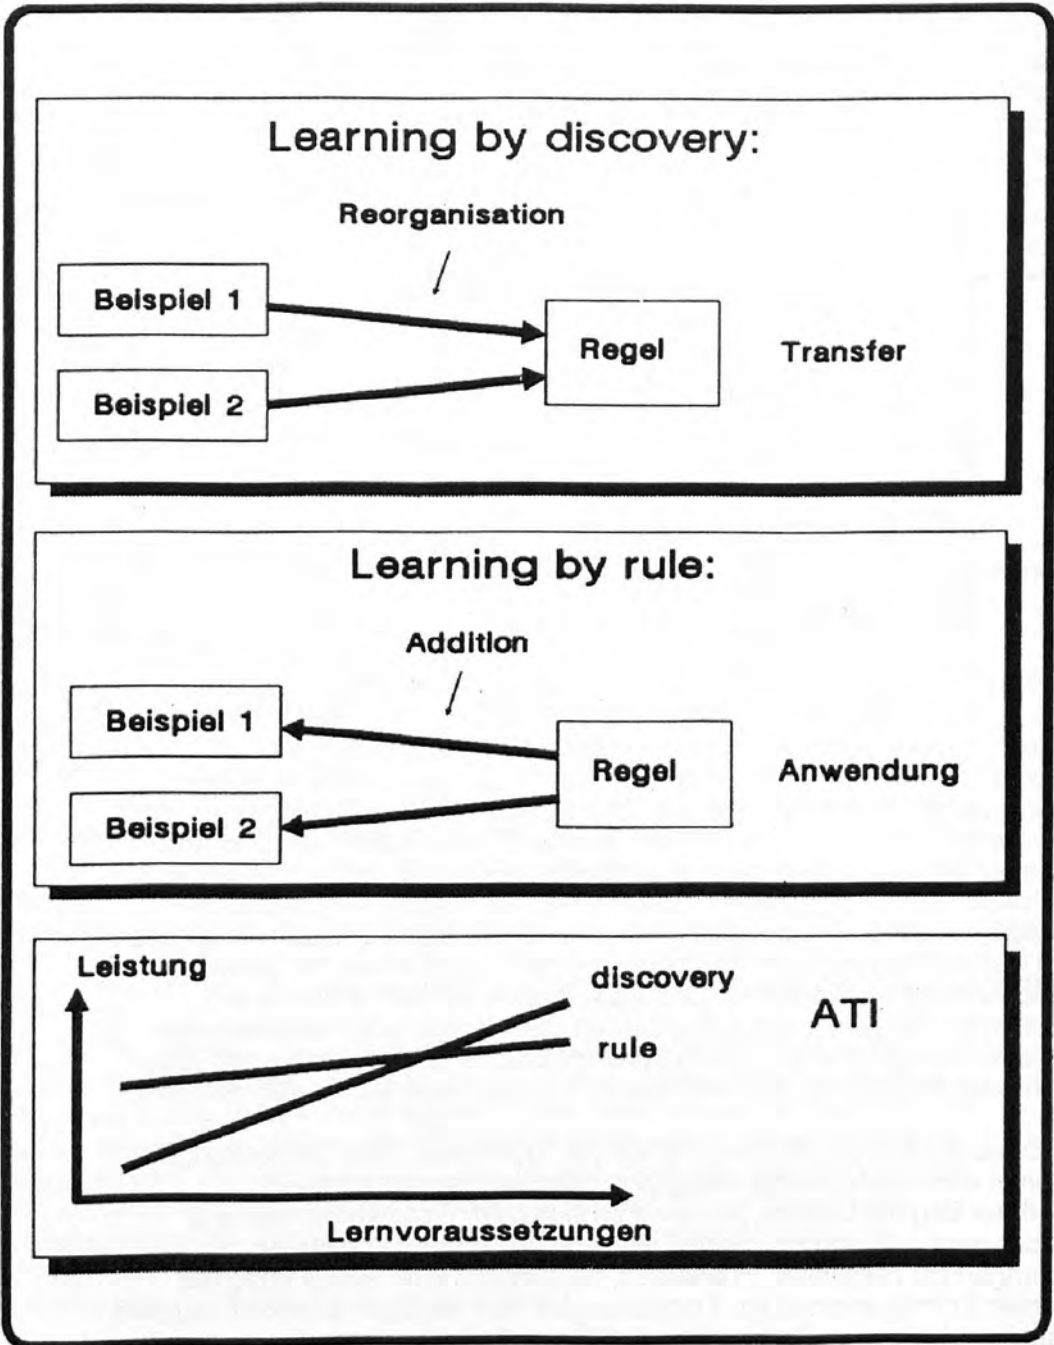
Learning by discovery:

Reorganisation

Beispiel 1

Beispiel 2

Regel

Transfer

Learning by rule:

Addition

Beispiel 1

Beispiel 2

Regel

Anwendung

Leistung

discovery

rule

ATI

Lernvoraussetzungen